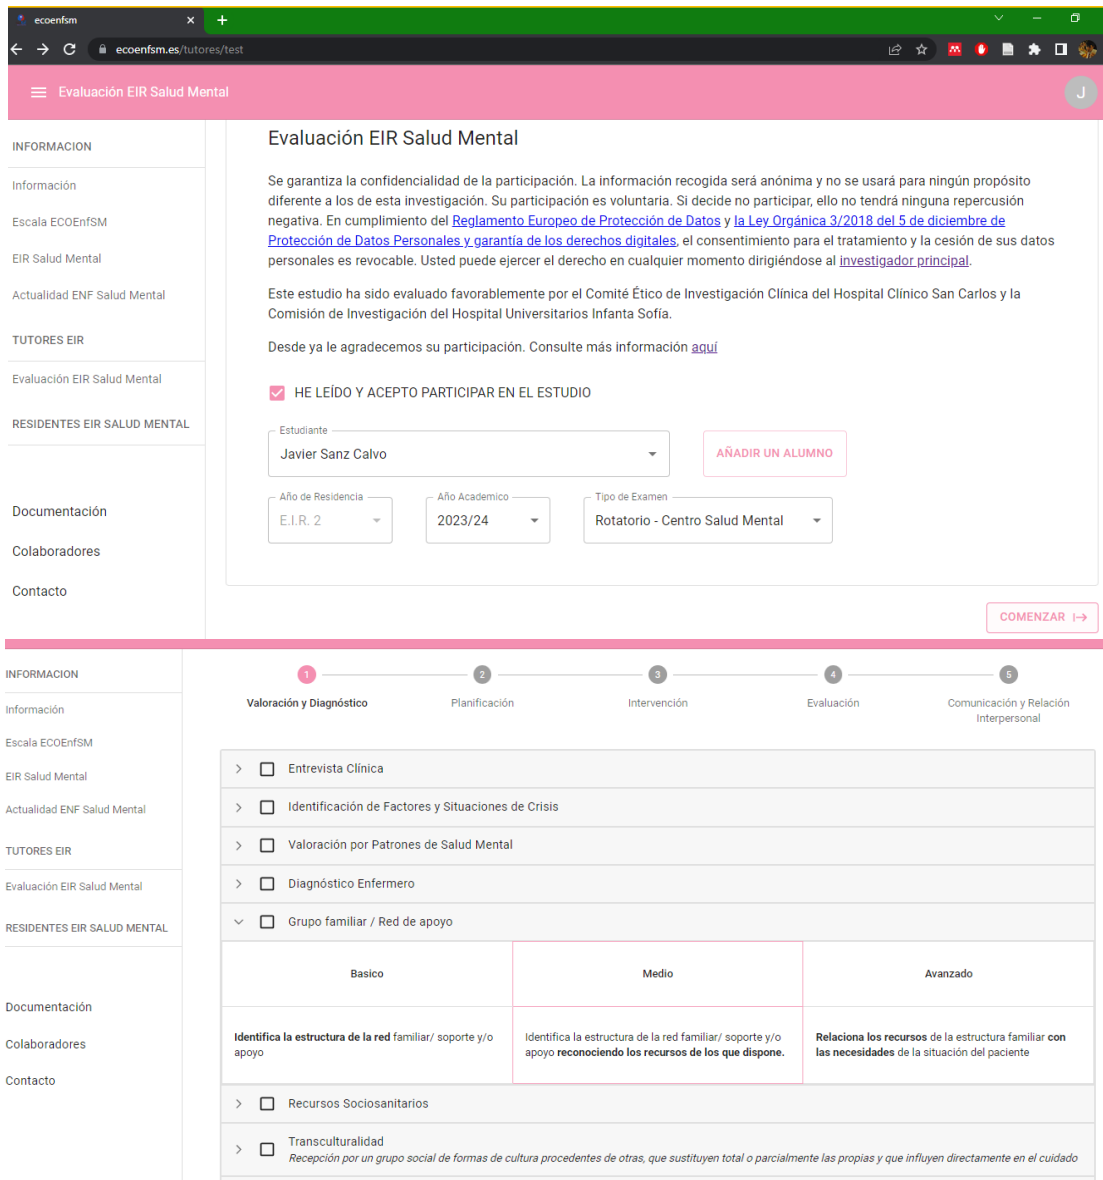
ecoenfsm

ecoenfsm.es/tutores/test

Evaluación EIR Salud Mental

J

INFORMACION

Información

Escala ECOEnfSM

EIR Salud Mental

Actualidad ENF Salud Mental

TUTORES EIR

Evaluación EIR Salud Mental

RESIDENTES EIR SALUD MENTAL

Documentación

Colaboradores

Contacto

Evaluación EIR Salud Mental

Se garantiza la confidencialidad de la participación. La información recogida será anónima y no se usará para ningún propósito diferente a los de esta investigación. Su participación es voluntaria. Si decide no participar, ello no tendrá ninguna repercusión negativa. En cumplimiento del Reglamento Europeo de Protección de Datos y la Ley Orgánica 3/2018 del 5 de diciembre de Protección de Datos Personales y garantía de los derechos digitales, el consentimiento para el tratamiento y la cesión de sus datos personales es revocable. Usted puede ejercer el derecho en cualquier momento dirigiéndose al investigador principal.

Este estudio ha sido evaluado favorablemente por el Comité Ético de Investigación Clínica del Hospital Clínico San Carlos y la Comisión de Investigación del Hospital Universitarios Infanta Sofía.

Desde ya le agradecemos su participación. Consulte más información aquí

HE LEÍDO Y ACEPTO PARTICIPAR EN EL ESTUDIO

Estudiante
Javier Sanz Calvo

AÑADIR UN ALUMNO

Año de Residencia
E.I.R. 2

Año Academico
2023/24

Tipo de Examen
Rotatorio - Centro Salud Mental

COMENZAR

INFORMACION

Información

Escala ECOEnfSM

EIR Salud Mental

Actualidad ENF Salud Mental

TUTORES EIR

Evaluación EIR Salud Mental

RESIDENTES EIR SALUD MENTAL

Documentación

Colaboradores

Contacto

1 Valoración y Diagnóstico
2 Planificación
3 Intervención
4 Evaluación
5 Comunicación y Relación Interpersonal

Entrevista Clínica

Identificación de Factores y Situaciones de Crisis

Valoración por Patrones de Salud Mental

Diagnóstico Enfermero

Grupo familiar / Red de apoyo

| Basico | Medio | Avanzado |
|---|---|---|
| Identifica la estructura de la red familiar/ soporte y/o apoyo | Identifica la estructura de la red familiar/ soporte y/o apoyo reconociendo los recursos de los que dispone. | Relaciona los recursos de la estructura familiar con las necesidades de la situación del paciente |

Recursos Sociosanitarios

Transculturalidad
Recepción por un grupo social de formas de cultura procedentes de otras, que sustituyen total o parcialmente las propias y que influyen directamente en el cuidado